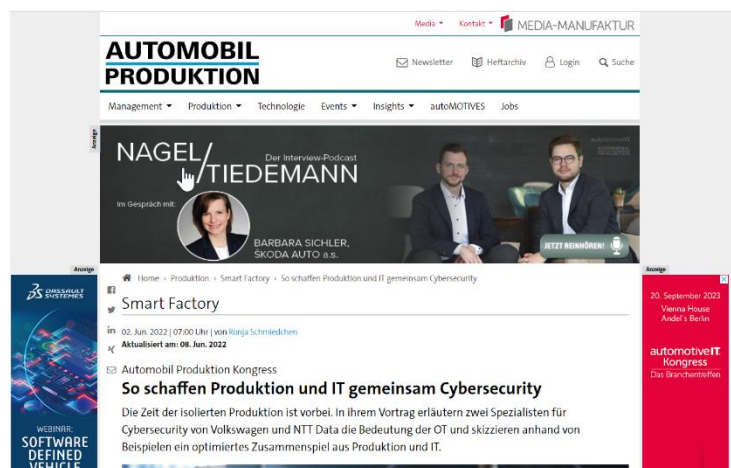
Media ▾ Kontakt ▾ MEDIA-MANUFAKTUR

AUTOMOBIL PRODUKTION

Newsletter Heftarchiv Login Suche

Management ▾ Produktion ▾ Technologie Events ▾ Insights ▾ autoMOTIVES Jobs

Anzeige

NAGEL/TIEDEMANN

Der Interview-Podcast

Im Gespräch mit:

BARBARA SICHLER, ŠKODA AUTO a.s.

JETZT REINHÖREN!

Anzeige

3DS DASSAULT SYSTEMES

WEBINAR: SOFTWARE DEFINED VEHICLE

Home › Produktion › Smart Factory › So schaffen Produktion und IT gemeinsam Cybersecurity

Smart Factory

02. Jun. 2022 | 07:00 Uhr | von Ronja Schmiedchen

Aktualisiert am: 08. Jun. 2022

Automobil Produktion Kongress

So schaffen Produktion und IT gemeinsam Cybersecurity

Die Zeit der isolierten Produktion ist vorbei. In ihrem Vortrag erläutern zwei Spezialisten für Cybersecurity von Volkswagen und NTT Data die Bedeutung der OT und skizzieren anhand von Beispielen ein optimiertes Zusammenspiel aus Produktion und IT.

Anzeige

20. September 2023 Vienna House Andel's Berlin

automotiveIT Kongress

Das Branchentreffen